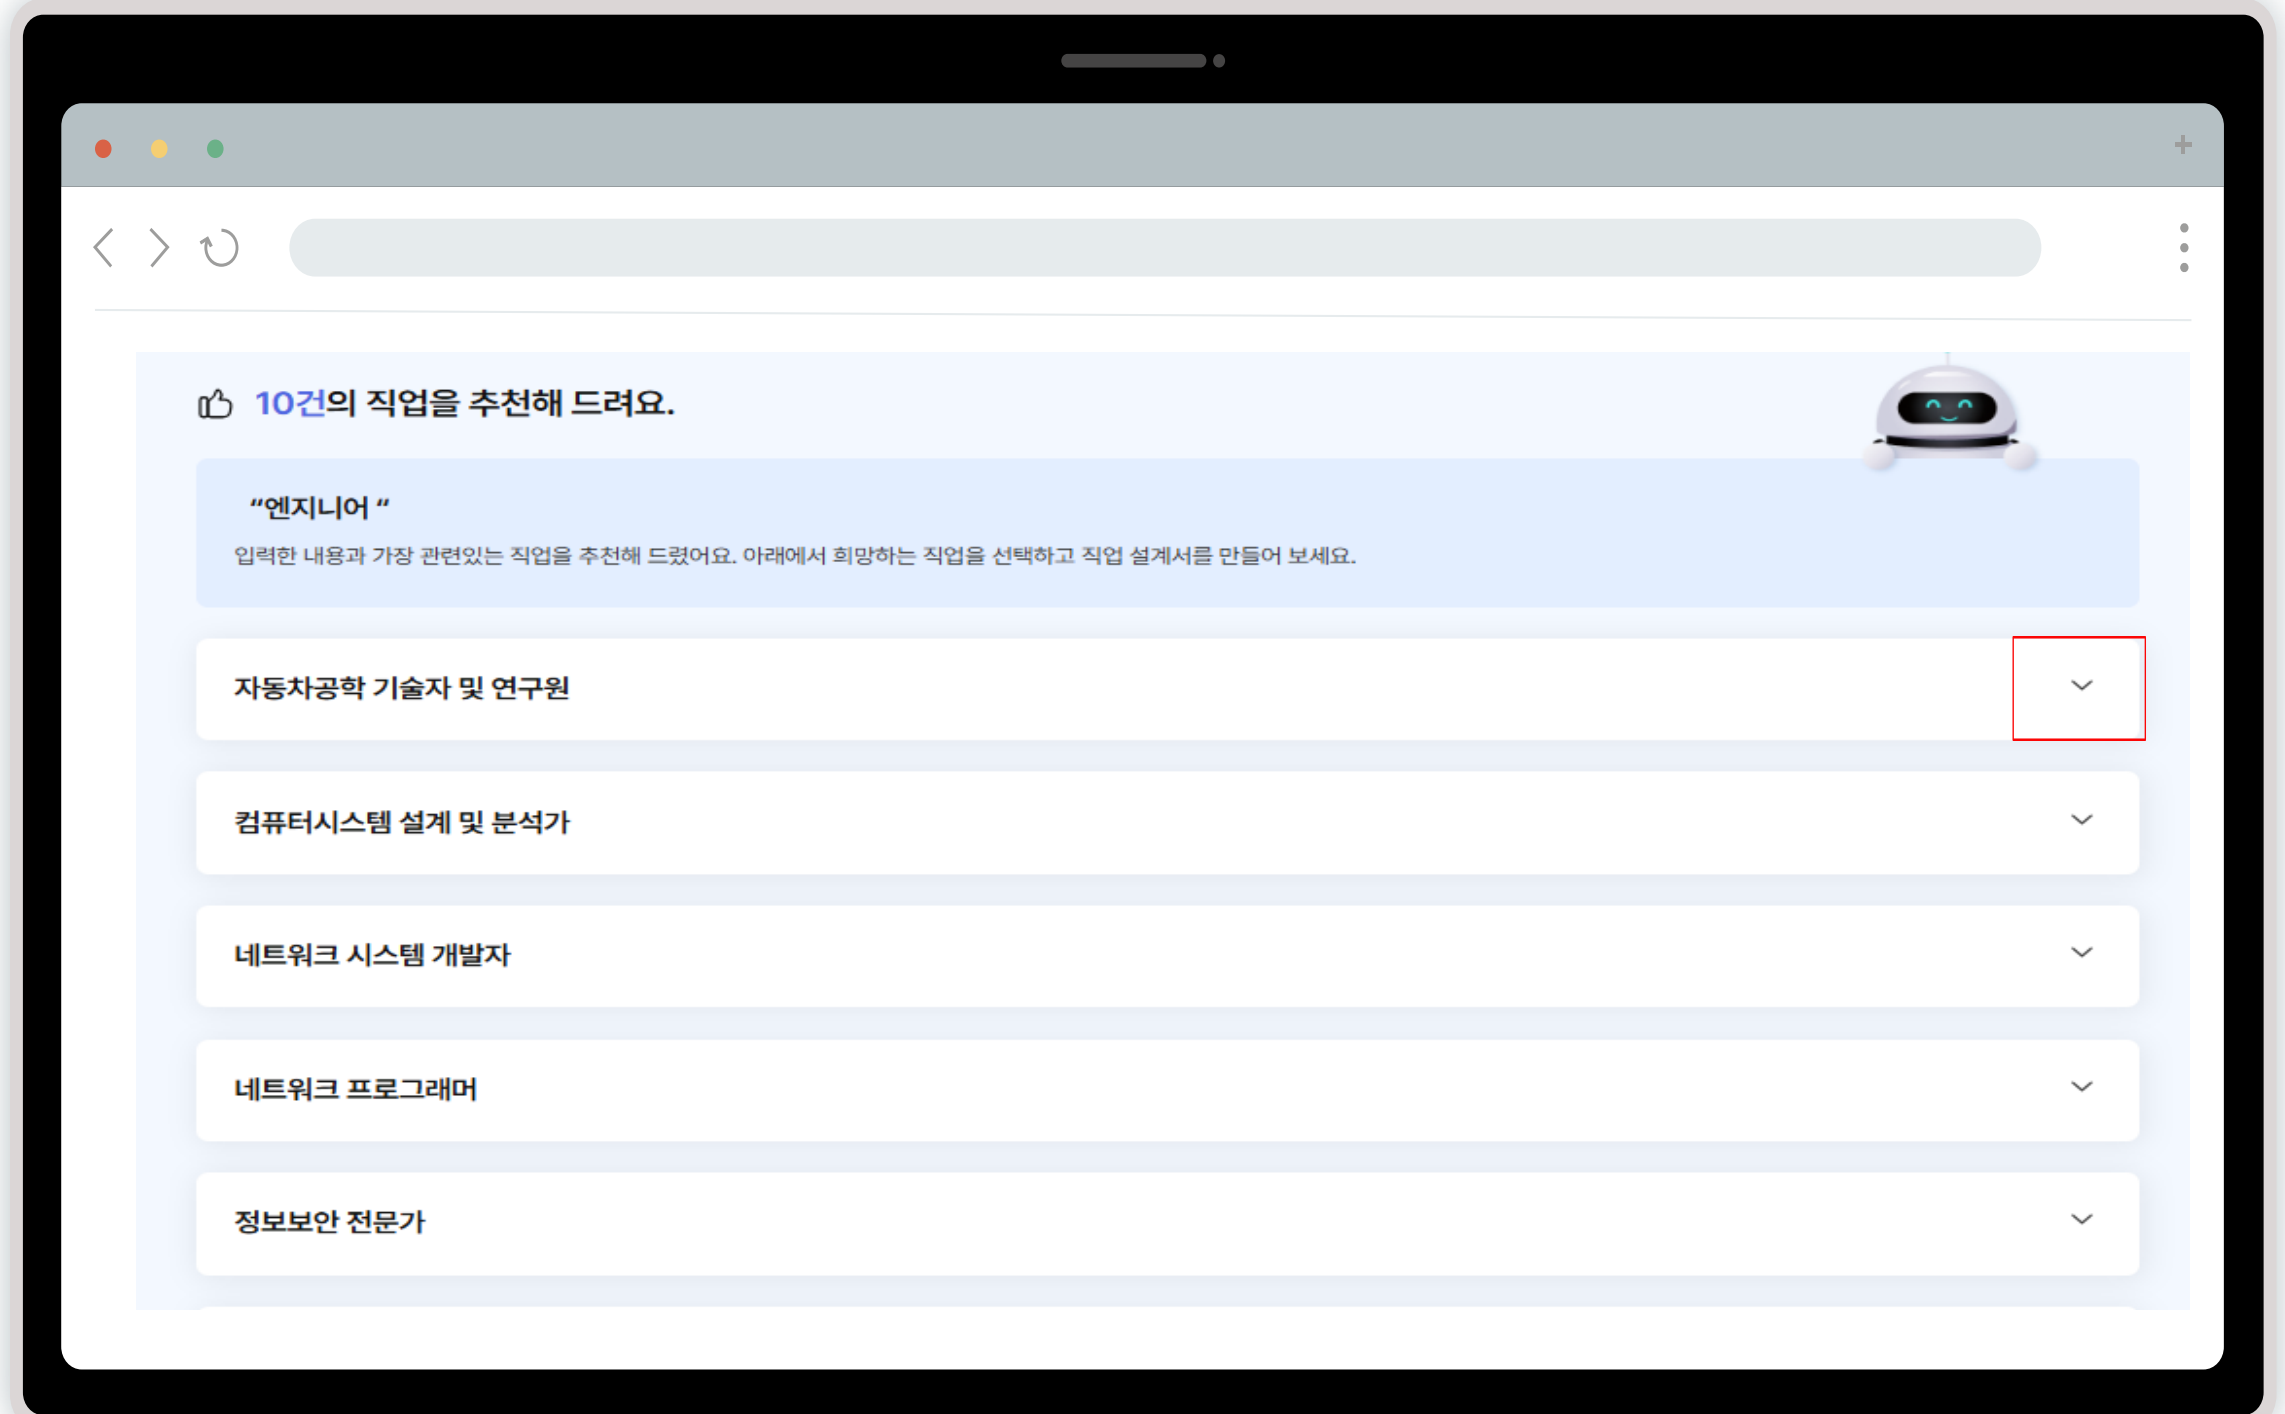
10건의 직업을 추천해 드려요.

"엔지니어 "

입력한 내용과 가장 관련있는 직업을 추천해 드렸어요. 아래에서 희망하는 직업을 선택하고 직업 설계서를 만들어 보세요.

자동차공학 기술자 및 연구원

컴퓨터시스템 설계 및 분석가

네트워크 시스템 개발자

네트워크 프로그래머

정보보안 전문가